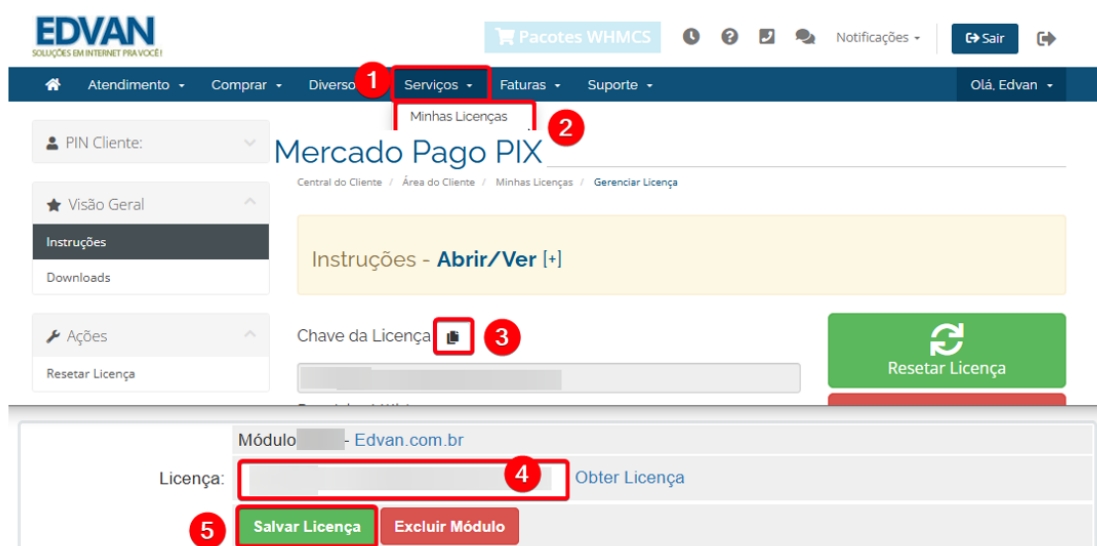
EDVAN
SOLUÇÕES EM INTERNET PRA VOCÊ!

Pacotes WHMCS

Notificações

Sair

Atendimento Comprar Diversos 1 Serviços Faturas Suporte Olá, Edvan

Minhas Licenças 2

PIN Cliente:

Mercado Pago PIX

Central do Cliente / Área do Cliente / Minhas Licenças / Gerenciar Licença

Visão Geral

Instruções

Downloads

Instruções - Abrir/Ver [+]

Ações

Resetar Licença

Chave da Licença 3

Resetar Licença

Módulo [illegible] - Edvan.com.br

Licença: 4 Obter Licença

5 Salvar Licença Excluir Módulo